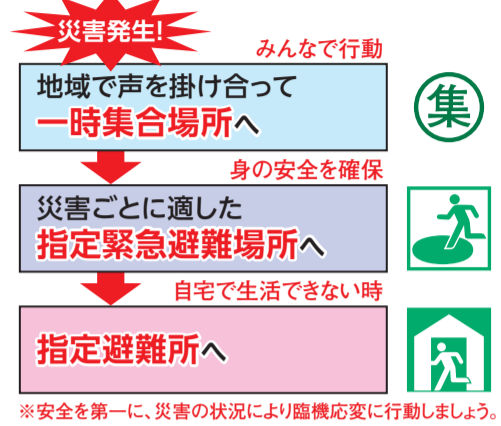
災害発生!

みんなで行動

地域で声を掛け合って
一時集合場所へ

集

身の安全を確保

災害ごとに適した
指定緊急避難場所へ

自宅で生活できない時

指定避難所へ

※安全を第一に、災害の状況により臨機応変に行動しましょう。